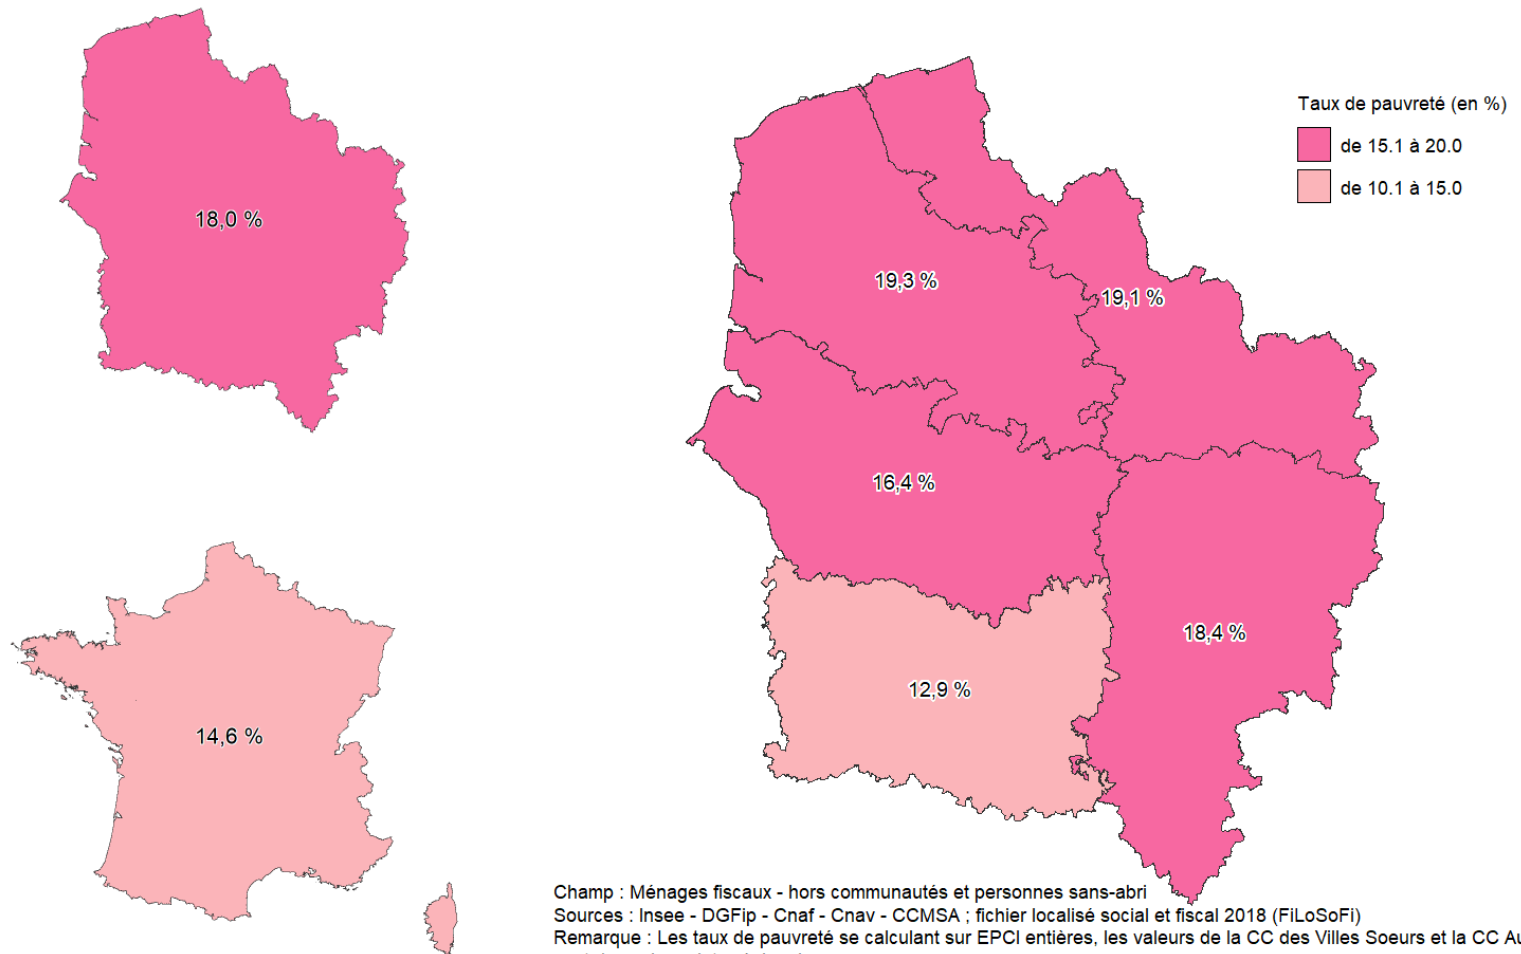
18,0 %

14,6 %

Taux de pauvreté (en %)

de 15.1 à 20.0

de 10.1 à 15.0

19,3 %

19,1 %

16,4 %

18,4 %

12,9 %

Champ : Ménages fiscaux - hors communautés et personnes sans-abri
Sources : Insee - DGFip - Cnaf - Cnav - CCMSA ; fichier localisé social et fiscal 2018 (FiLoSoFi)
Remarque : Les taux de pauvreté se calculant sur EPCI entières, les valeurs de la CC des Villes Soeurs et la CC A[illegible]